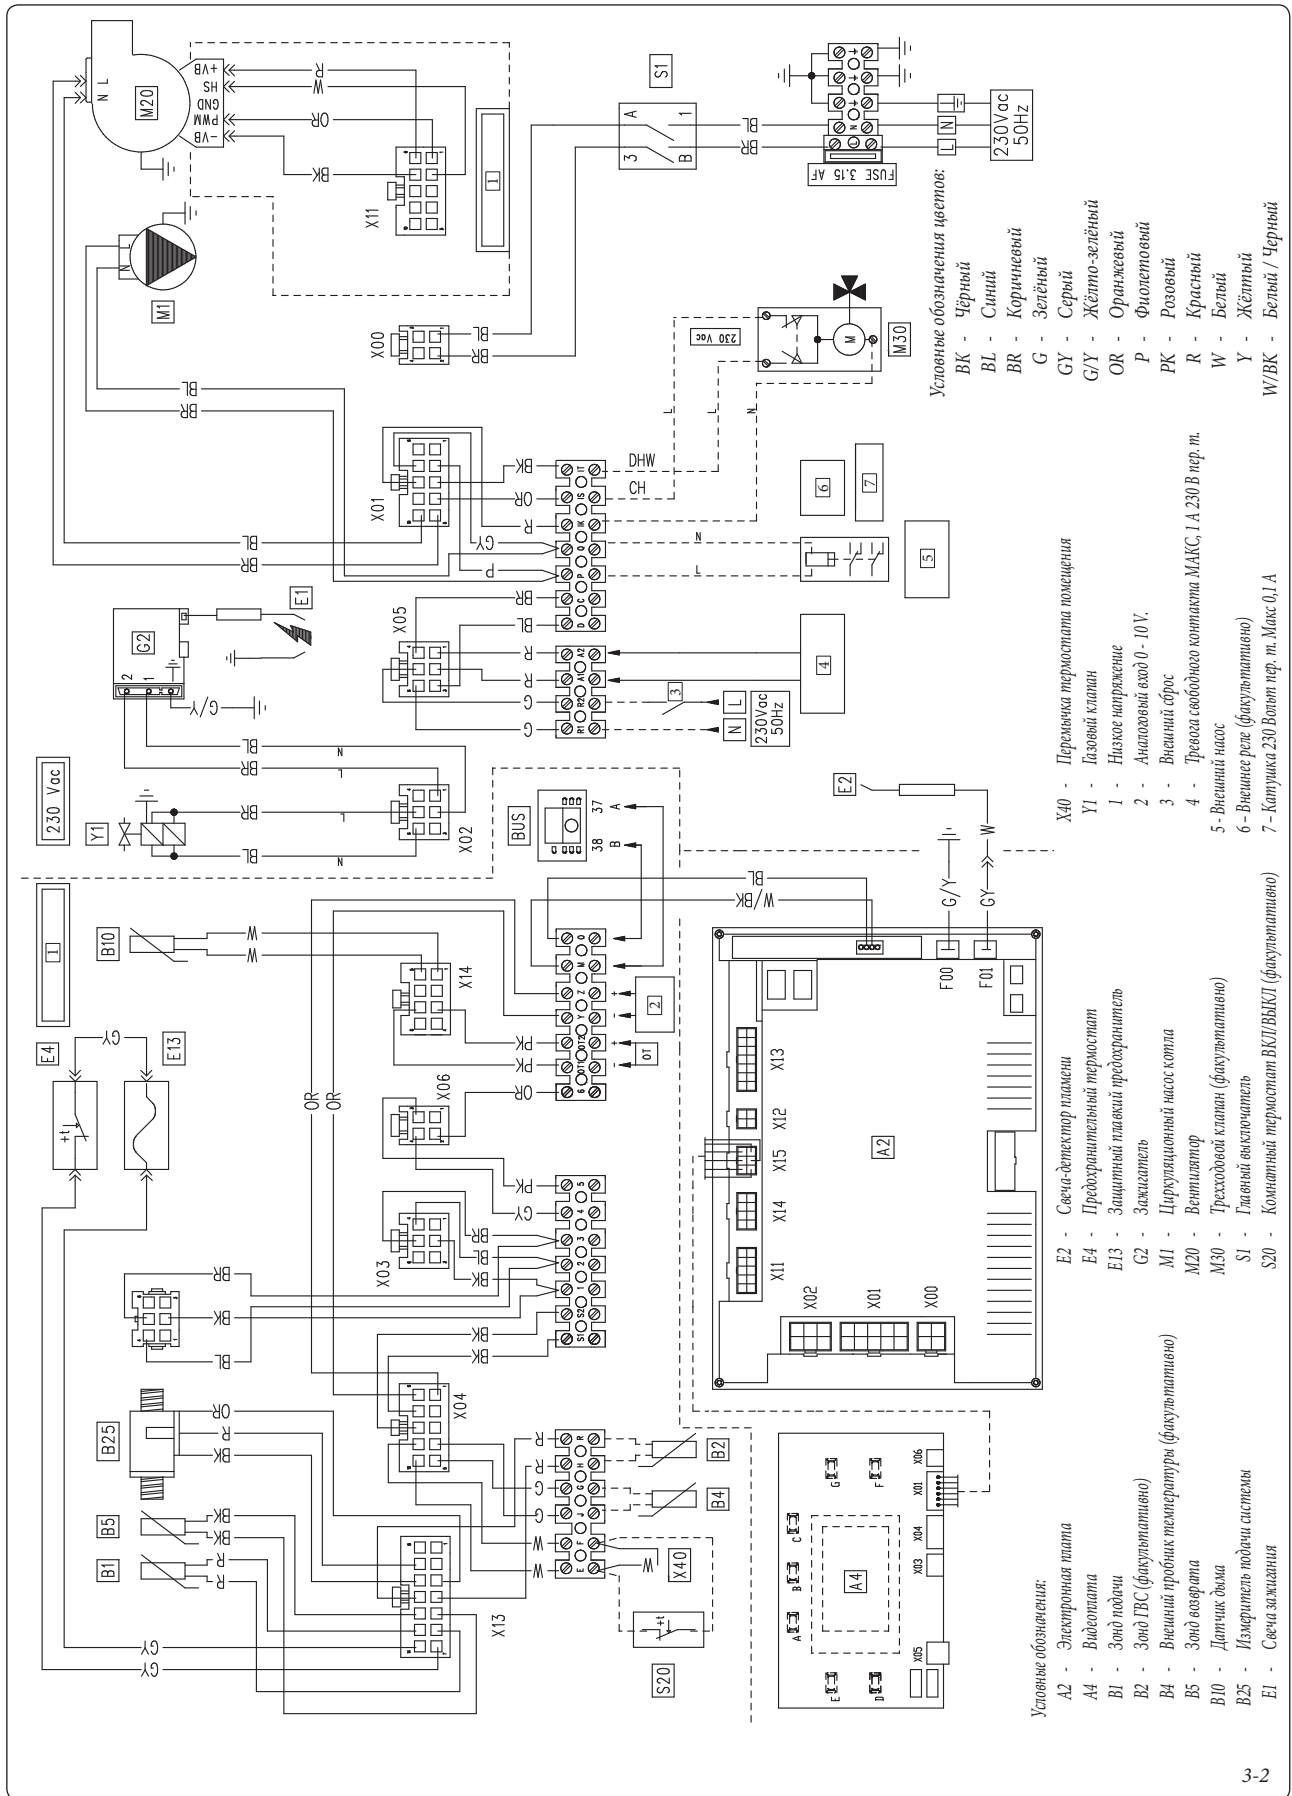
Условные обозначения:
A2 - Электронная плата
A4 - Видеоплата
B1 - Зонд подачи
B2 - Зонд ГВС (факультативно)
B4 - Внешний пробник температуры (факультативно)
B5 - Зонд возврата
B10 - Датчик дыма
B25 - Измеритель подачи системы
E1 - Свеча зажигания

E2 - Свеча-детектор пламени
E4 - Предохранительный термостат
E13 - Защитный плавкий предохранитель
G2 - Зажигатель
M1 - Циркуляционный насос котла
M20 - Вентилятор
M30 - Трехходовой клапан (факультативно)
S1 - Главный выключатель
S20 - Комнатный термостат ВКЛ/ВЫКЛ (факультативно)

X40 - Перемычка термостата помещения
Y1 - Газовый клапан
1 - Низкое напряжение
2 - Аналоговый вход 0 - 10V.
3 - Внешний сброс
4 - Тревога свободного контакта МАКС, 1 А 230 В пер. т.
5 - Внешний насос
6 - Внешнее реле (факультативно)
7 - Катушка 230 Вольт пер. т. Макс 0,1 А

Условные обозначения цветов:
BK - Чёрный
BL - Синий
BR - Коричневый
G - Зелёный
GY - Серый
G/Y - Жёлто-зелёный
OR - Оранжевый
P - Фиолетовый
PK - Розовый
R - Красный
W - Белый
Y - Жёлтый
W/BK - Белый / Черный

M20 N L +VB HS GND PWM -VB R W OR BK X11 1 S1 A 1 3 B BL BR 230Vac 50Hz L N FUSE 3.15 AF M1 X00 BL BR M30 230 Vac L L N DHW CH X01 BK OR R GY P BL BR 6 7 5 N L G2 E1 X05 BR BL R R G G 4 3 L N 230Vac 50Hz 230 Vac Y1 X02 BL BR N L G/Y BUS 37 A 38 B E2 BL W/BK G/Y GY W F00 F01 A2 X13 X12 X15 X14 X11 X02 X01 X00 1 B10 W W X14 PK PK 2 OT E4 GY E13 OR OR X06 OR PK GY BR BL BK X03 BR BK BL BK BK X04 B25 OR R BK R R G G W W B2 B4 X40 B5 BK BK B1 R R X13 GY GY S20 A4 X06 X01 X04 X03 X05 A B C D E F G
3-2